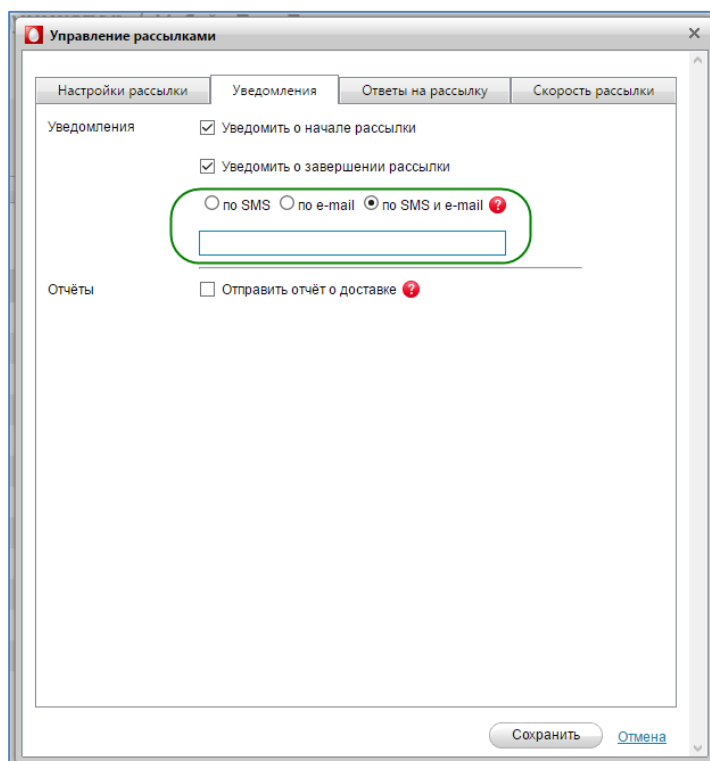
Управление рассылками

Настройки рассылки | Уведомления | Ответы на рассылку | Скорость рассылки

Уведомления

Уведомить о начале рассылки

Уведомить о завершении рассылки

по SMS по e-mail по SMS и e-mail ?

Отчёты

Отправить отчёт о доставке ?

Сохранить Отмена